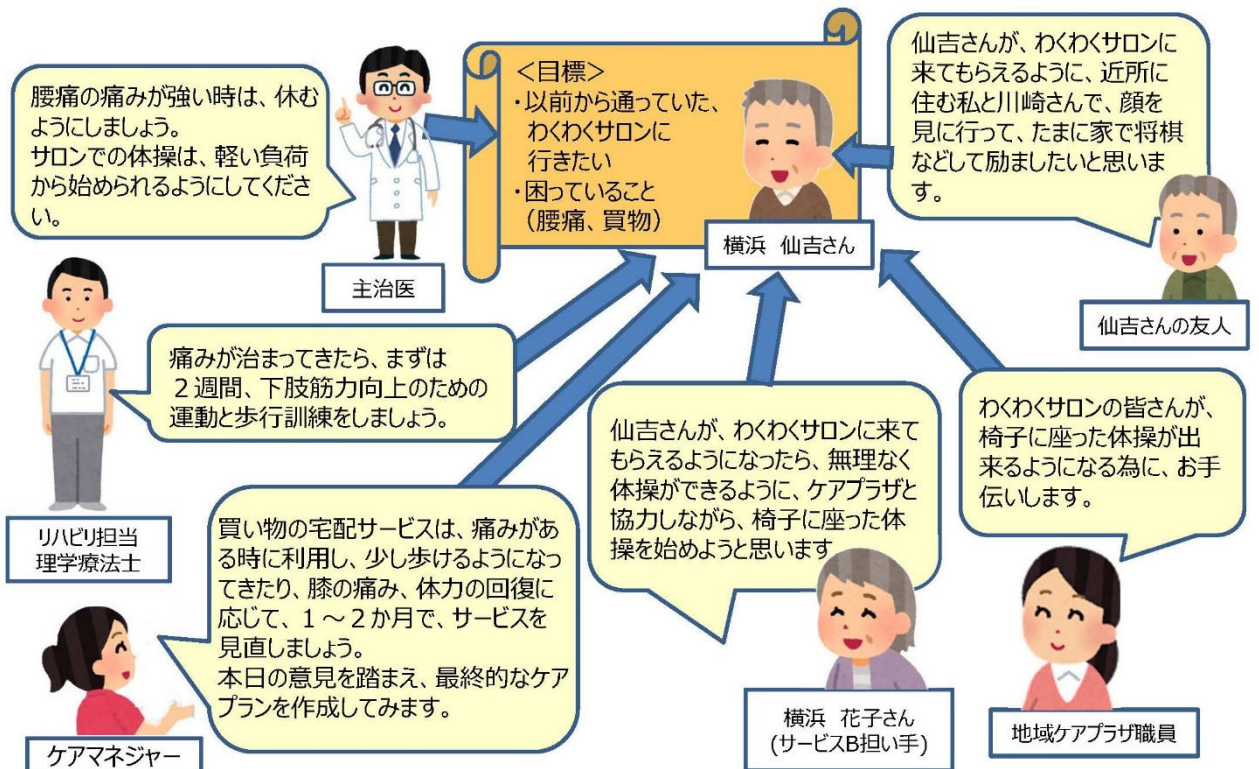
腰痛の痛みが強い時は、休むようにしましょう。
サロンでの体操は、軽い負荷から始められるようにしてください。

主治医

<目標>
・以前から通っていた、わくわくサロンに行きたい
・困っていること（腰痛、買物）

横浜　仙吉さん

仙吉さんが、わくわくサロンに来てもらえるように、近所に住む私と川崎さんで、顔を見に行って、たまに家で将棋などして励ましたいと思います。

仙吉さんの友人

痛みが治まってきたら、まずは２週間、下肢筋力向上のための運動と歩行訓練をしましょう。

リハビリ担当
理学療法士

仙吉さんが、わくわくサロンに来てもらえるようになったら、無理なく体操ができるように、ケアプラザと協力しながら、椅子に座った体操を始めようと思います

わくわくサロンの皆さんが、椅子に座った体操が出来るようになる為に、お手伝いします。

買い物の宅配サービスは、痛みがある時に利用し、少し歩けるようになってきたり、膝の痛み、体力の回復に応じて、１～２か月で、サービスを見直しましょう。
本日の意見を踏まえ、最終的なケアプランを作成してみます。

ケアマネジャー

横浜　花子さん
（サービスB担い手）

地域ケアプラザ職員